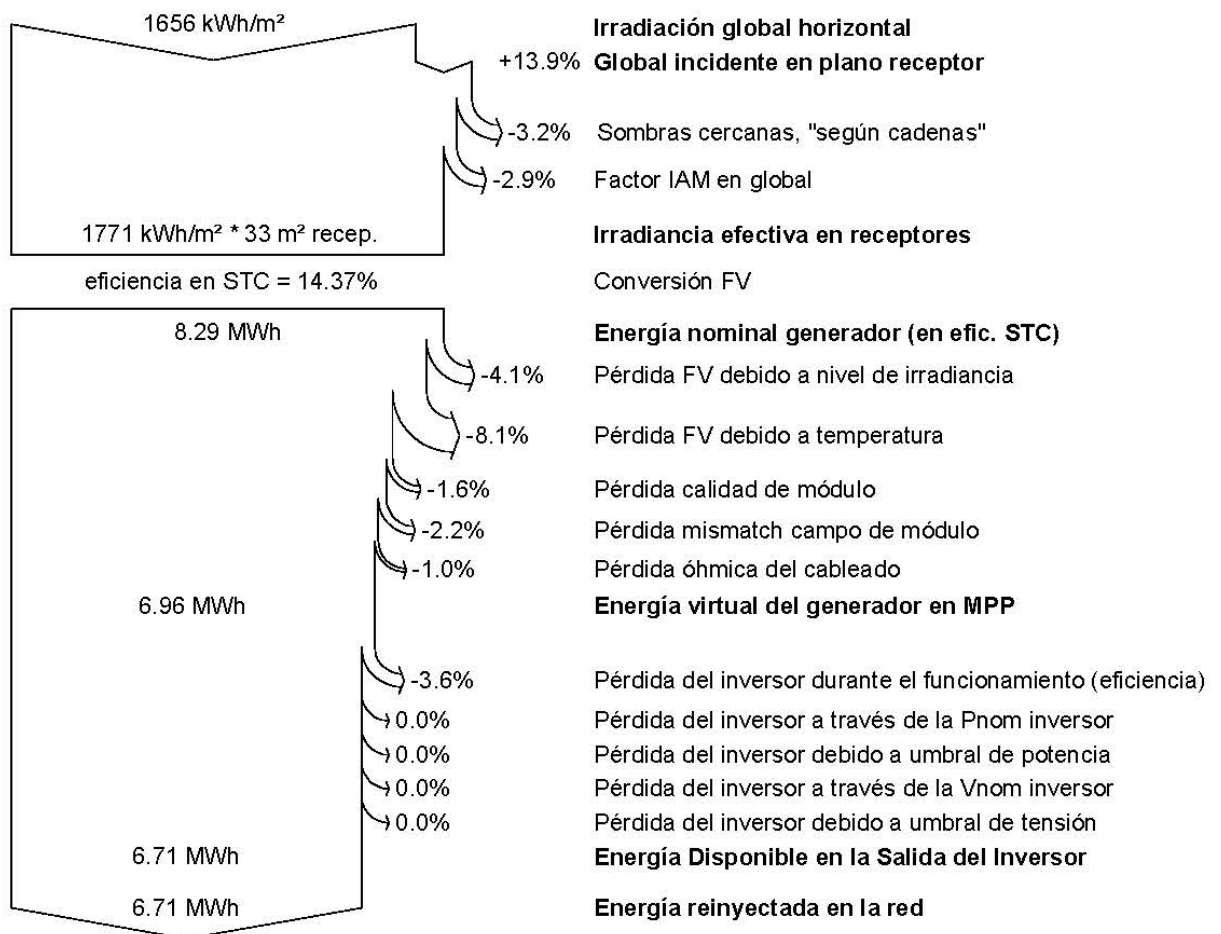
1656 kWh/m²

Irradiación global horizontal

+13.9% Global incidente en plano receptor

-3.2% Sombras cercanas, "según cadenas"

-2.9% Factor IAM en global

1771 kWh/m² * 33 m² recep.

Irradiancia efectiva en receptores

eficiencia en STC = 14.37%

Conversión FV

8.29 MWh

Energía nominal generador (en efic. STC)

-4.1% Pérdida FV debido a nivel de irradiancia

-8.1% Pérdida FV debido a temperatura

-1.6% Pérdida calidad de módulo

-2.2% Pérdida mismatch campo de módulo

-1.0% Pérdida óhmica del cableado

6.96 MWh

Energía virtual del generador en MPP

-3.6% Pérdida del inversor durante el funcionamiento (eficiencia)

0.0% Pérdida del inversor a través de la Pnom inversor

0.0% Pérdida del inversor debido a umbral de potencia

0.0% Pérdida del inversor a través de la Vnom inversor

0.0% Pérdida del inversor debido a umbral de tensión

6.71 MWh

Energía Disponible en la Salida del Inversor

6.71 MWh

Energía reinyectada en la red